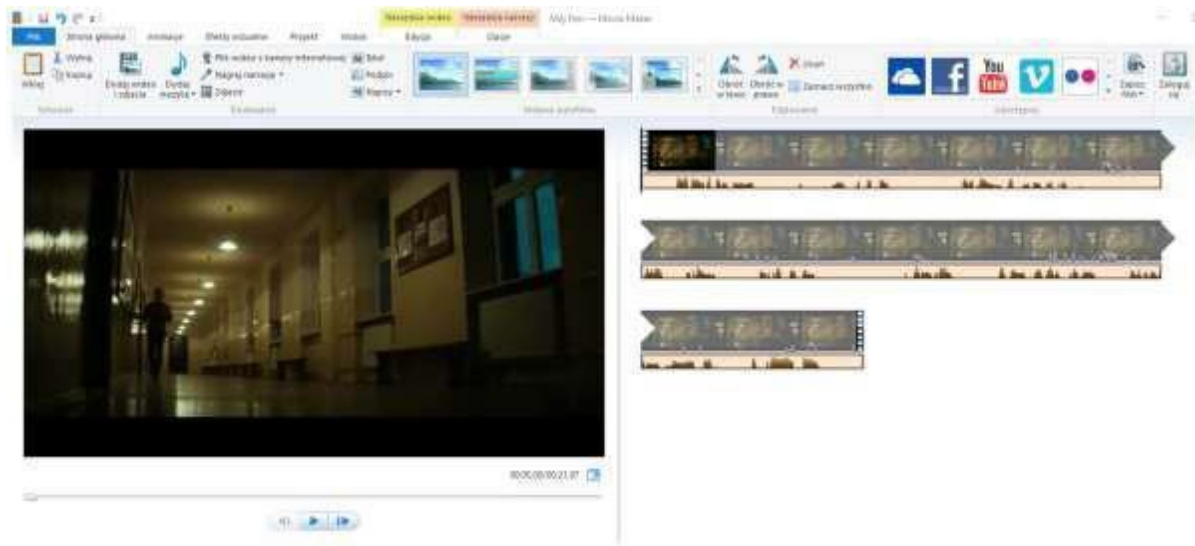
Narzędzia wideo Narzędzia narracji Mój film — Movie Maker

Plik Strona główna Animacje Efekty wizualne Projekt Widok Edycja Dźwięk

Wklej Wytnij Kopiuj

Schowek

Dodaj wideo i zdjęcia Dodaj muzykę

Film wideo z kamery internetowej Nagraj narrację Zdjęcie

Tytuł Podpis Napisy

Dodawanie

Motywy AutoFilmu

Obróć w lewo Obróć w prawo Usuń Zaznacz wszystko

Edytowanie

You Tube

Udostępnij

Zapisz film Zaloguj się

00:00,00/00:23,87